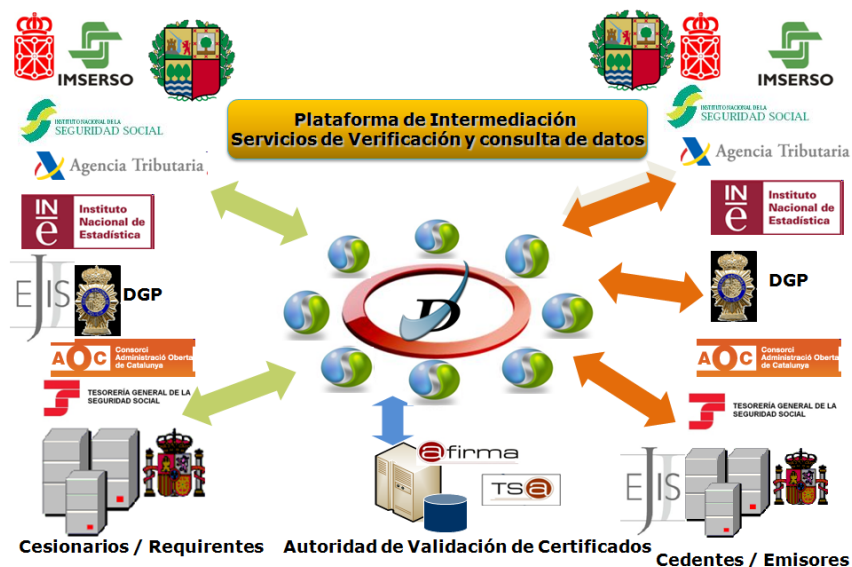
IMSERSO

INSTITUTO NACIONAL DE LA SEGURIDAD SOCIAL

Agencia Tributaria

INE Instituto Nacional de Estadística

EJIS

DGP

AOC Consorci Administració Oberta de Catalunya

TESORERÍA GENERAL DE LA SEGURIDAD SOCIAL

Plataforma de Intermediación
Servicios de Verificación y consulta de datos

IMSERSO

INSTITUTO NACIONAL DE LA SEGURIDAD SOCIAL

Agencia Tributaria

INE Instituto Nacional de Estadística

DGP

AOC Consorci Administració Oberta de Catalunya

TESORERÍA GENERAL DE LA SEGURIDAD SOCIAL

@firma

TS@

EJIS

Cesionarios / Requirentes

Autoridad de Validación de Certificados

Cedentes / Emisores